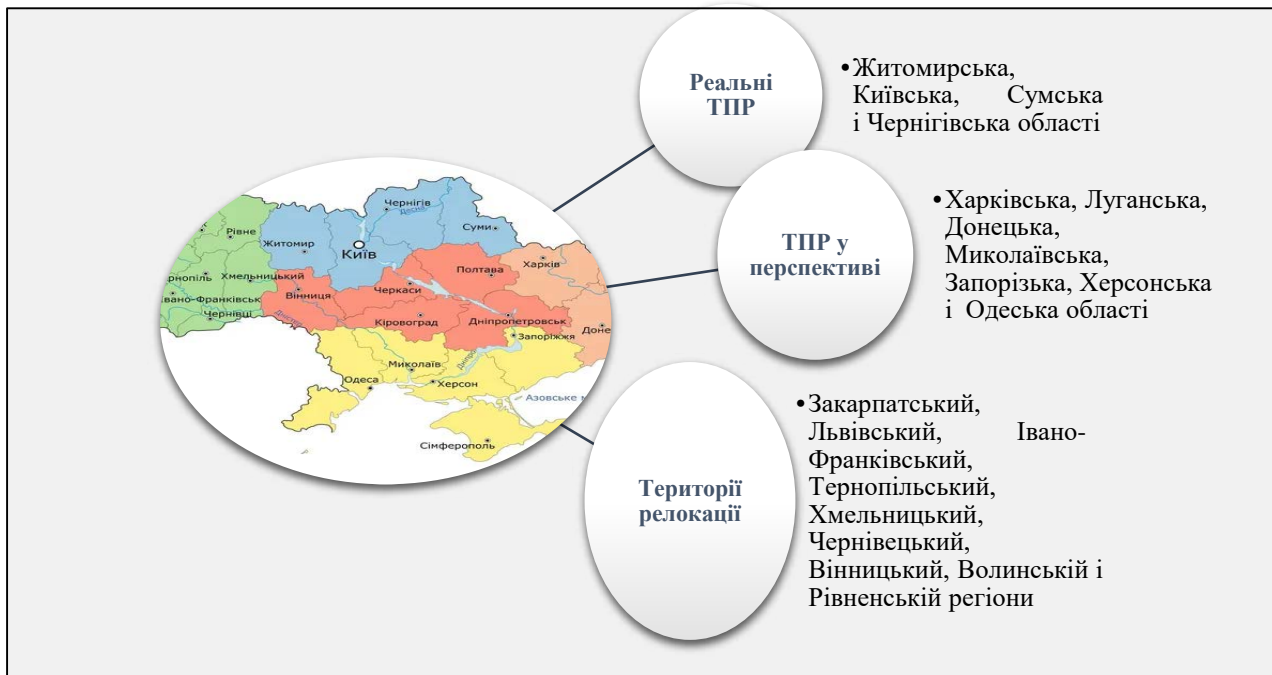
Реальні ТПР

• Житомирська, Київська, Сумська і Чернігівська області

ТПР у перспективі

• Харківська, Луганська, Донецька, Миколаївська, Запорізька, Херсонська і Одеська області

Території релокації

• Закарпатський, Львівський, Івано-Франківський, Тернопільський, Хмельницький, Чернівецький, Вінницький, Волинській і Рівненській регіони

Рівне
Житомир
Чернігів
Десна
Суми
Київ
Харків
Полтава
рнопіль
Хмельницький
Вінниця
Черкаси
вано-Франківськ
Чернівці
Кіровоград
Дніпропетровськ
Доне
Запоріжжя
Миколаїв
Одеса
Херсон
Азовське м
Сімферополь